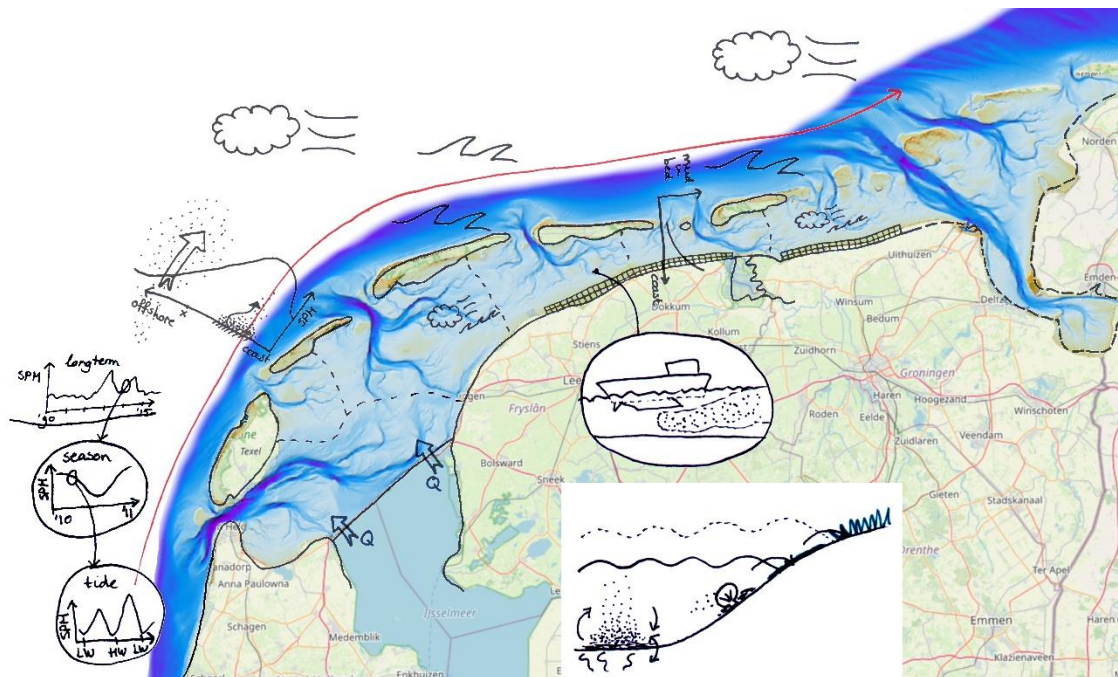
Norden
Emden
Uithuizen
Delfz
Winsum
Bedum
Dokkum
Kollum
Zuidhorn
Stiens
Groningen
Haren
Hoogezand
Winschoten
Leeu
Fryslân
Roden
Eelde
Zuidlaren
Veendam
Texel
Bolsward
Sneek
Stadskanaal
Gieten
Drenthe
Ter Apel
Den Helder
Anna Paulowna
Schagen
Medemblik
IJsselmeer
Enkhuizen
Emmen
Haren
Klazienaveen
Q
Q
SPM
longterm
'00
'15
season
SPM
'10
'11
tide
SPM
LW
HW
LW
offshore
x
coast
SPM
mud bed
coast